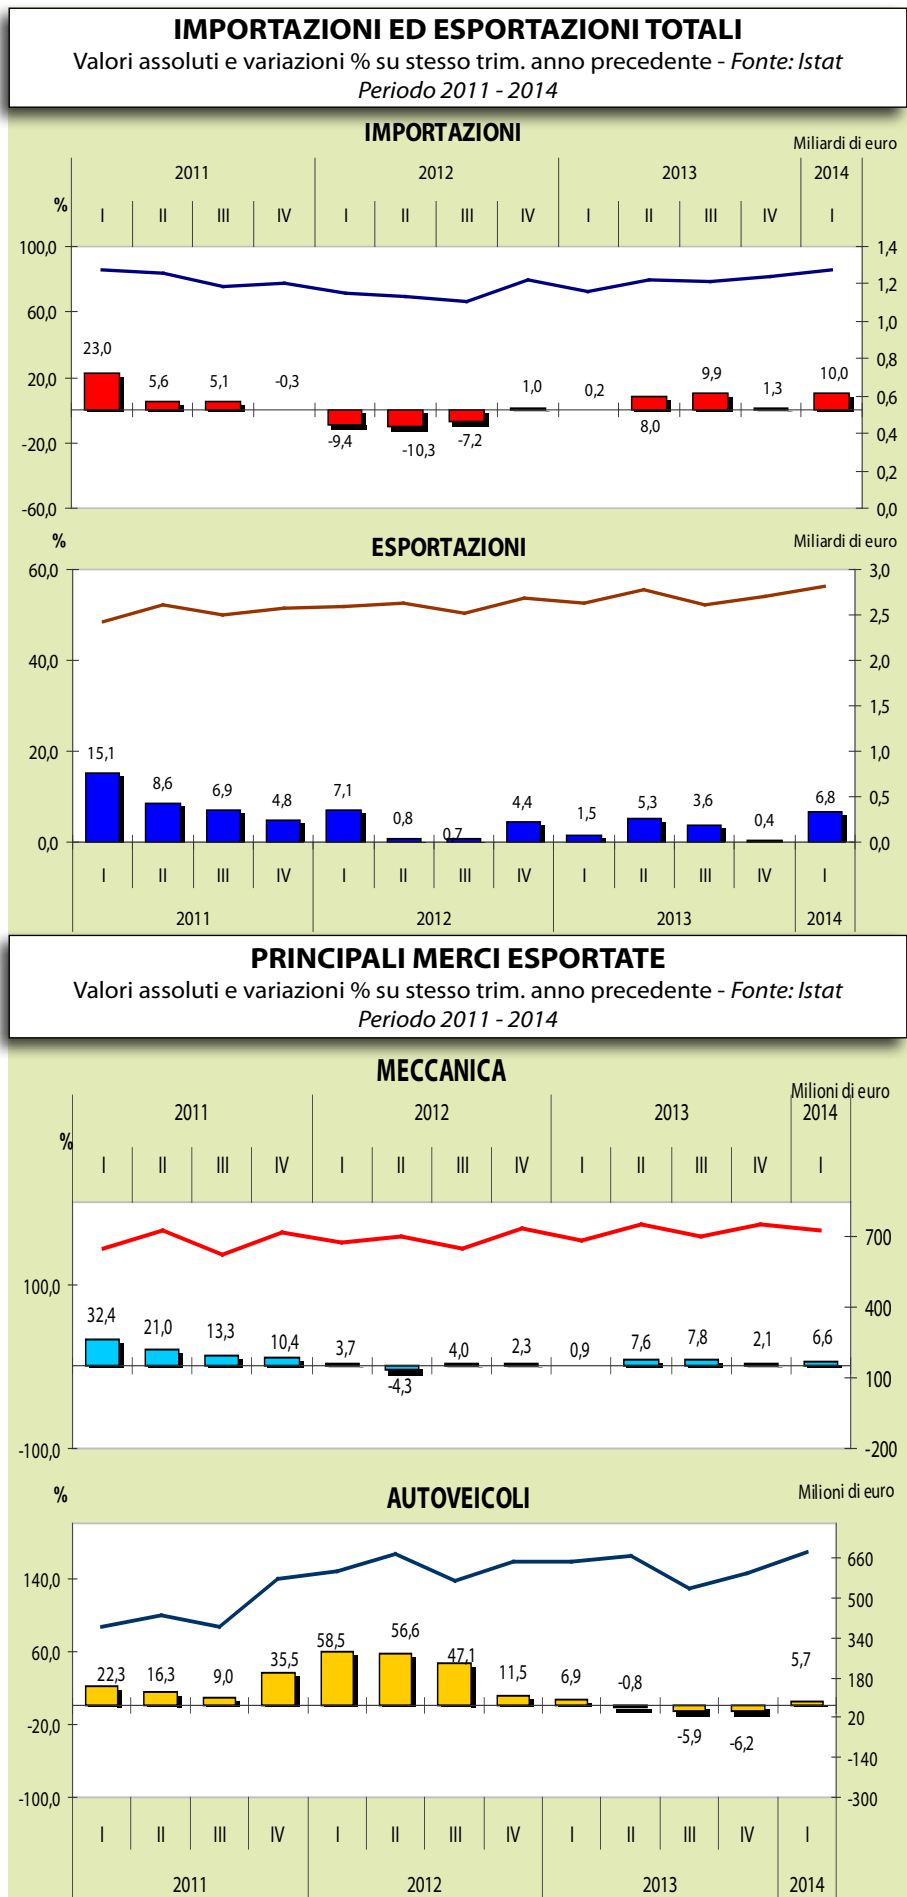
IMPORTAZIONI ED ESPORTAZIONI TOTALI
Valori assoluti e variazioni % su stesso trim. anno precedente - *Fonte: Istat*
*Periodo 2011 - 2014*

IMPORTAZIONI

Miliardi di euro

| | 2011 | | | | 2012 | | | | 2013 | | | | 2014 |
|---|---|---|---|---|---|---|---|---|---|---|---|---|---|
| % | I | II | III | IV | I | II | III | IV | I | II | III | IV | I |
| | 23,0 | 5,6 | 5,1 | -0,3 | -9,4 | -10,3 | -7,2 | 1,0 | 0,2 | 8,0 | 9,9 | 1,3 | 10,0 |

100,0
60,0
20,0
-20,0
-60,0

1,4
1,2
1,0
0,8
0,6
0,4
0,2
0,0

%
ESPORTAZIONI
Miliardi di euro

60,0
40,0
20,0
0,0

3,0
2,5
2,0
1,5
1,0
0,5
0,0

| 15,1 | 8,6 | 6,9 | 4,8 | 7,1 | 0,8 | 0,7 | 4,4 | 1,5 | 5,3 | 3,6 | 0,4 | 6,8 |
|---|---|---|---|---|---|---|---|---|---|---|---|---|
| I | II | III | IV | I | II | III | IV | I | II | III | IV | I |
| 2011 | | | | 2012 | | | | 2013 | | | | 2014 |

PRINCIPALI MERCI ESPORTATE
Valori assoluti e variazioni % su stesso trim. anno precedente - *Fonte: Istat*
*Periodo 2011 - 2014*

MECCANICA

Milioni di euro

| | 2011 | | | | 2012 | | | | 2013 | | | | 2014 |
|---|---|---|---|---|---|---|---|---|---|---|---|---|---|
| % | I | II | III | IV | I | II | III | IV | I | II | III | IV | I |
| | 32,4 | 21,0 | 13,3 | 10,4 | 3,7 | -4,3 | 4,0 | 2,3 | 0,9 | 7,6 | 7,8 | 2,1 | 6,6 |

100,0
-100,0

700
400
100
-200

%
AUTOVEICOLI
Milioni di euro

140,0
60,0
-20,0
-100,0

660
500
340
180
20
-140
-300

| 22,3 | 16,3 | 9,0 | 35,5 | 58,5 | 56,6 | 47,1 | 11,5 | 6,9 | -0,8 | -5,9 | -6,2 | 5,7 |
|---|---|---|---|---|---|---|---|---|---|---|---|---|
| I | II | III | IV | I | II | III | IV | I | II | III | IV | I |
| 2011 | | | | 2012 | | | | 2013 | | | | 2014 |